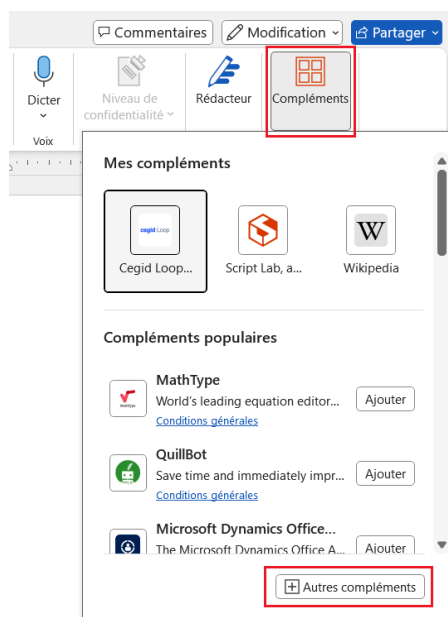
Commentaires
Modification
Partager

Dicter
Voix
Niveau de confidentialité
Rédacteur
Compléments

Mes compléments

cegid Loop
Cegid Loop...
Script Lab, a...
Wikipedia

Compléments populaires

MathType
World's leading equation editor...
Conditions générales
Ajouter

QuillBot
Save time and immediately impr...
Conditions générales
Ajouter

Microsoft Dynamics Office...
The Microsoft Dynamics Office A...
Ajouter

Autres compléments